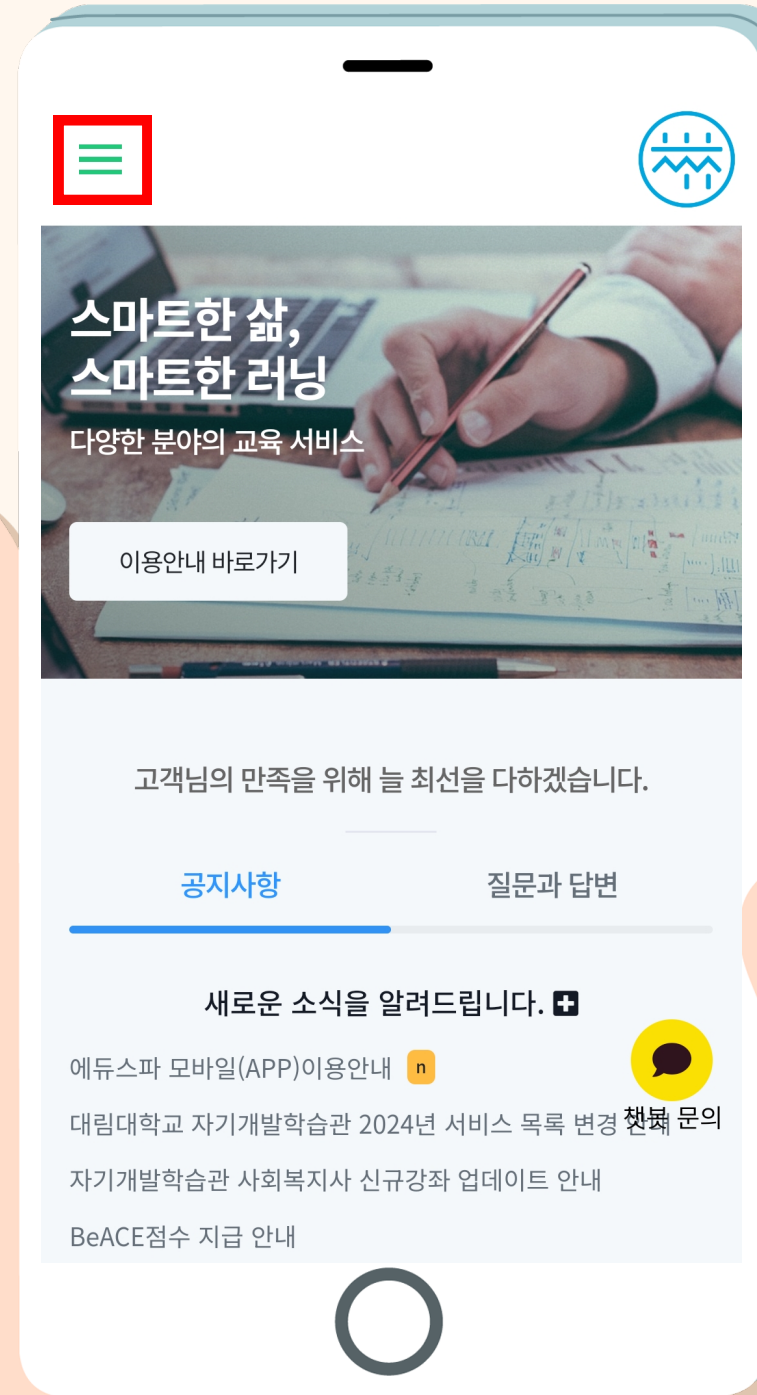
스마트한 삶,
스마트한 러닝
다양한 분야의 교육 서비스

이용안내 바로가기

고객님의 만족을 위해 늘 최선을 다하겠습니다.

공지사항
질문과 답변

새로운 소식을 알려드립니다.

에듀스파 모바일(APP)이용안내 n

대림대학교 자기개발학습관 2024년 서비스 목록 변경 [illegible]

챗봇 문의

자기개발학습관 사회복지사 신규강좌 업데이트 안내

BeACE점수 지급 안내